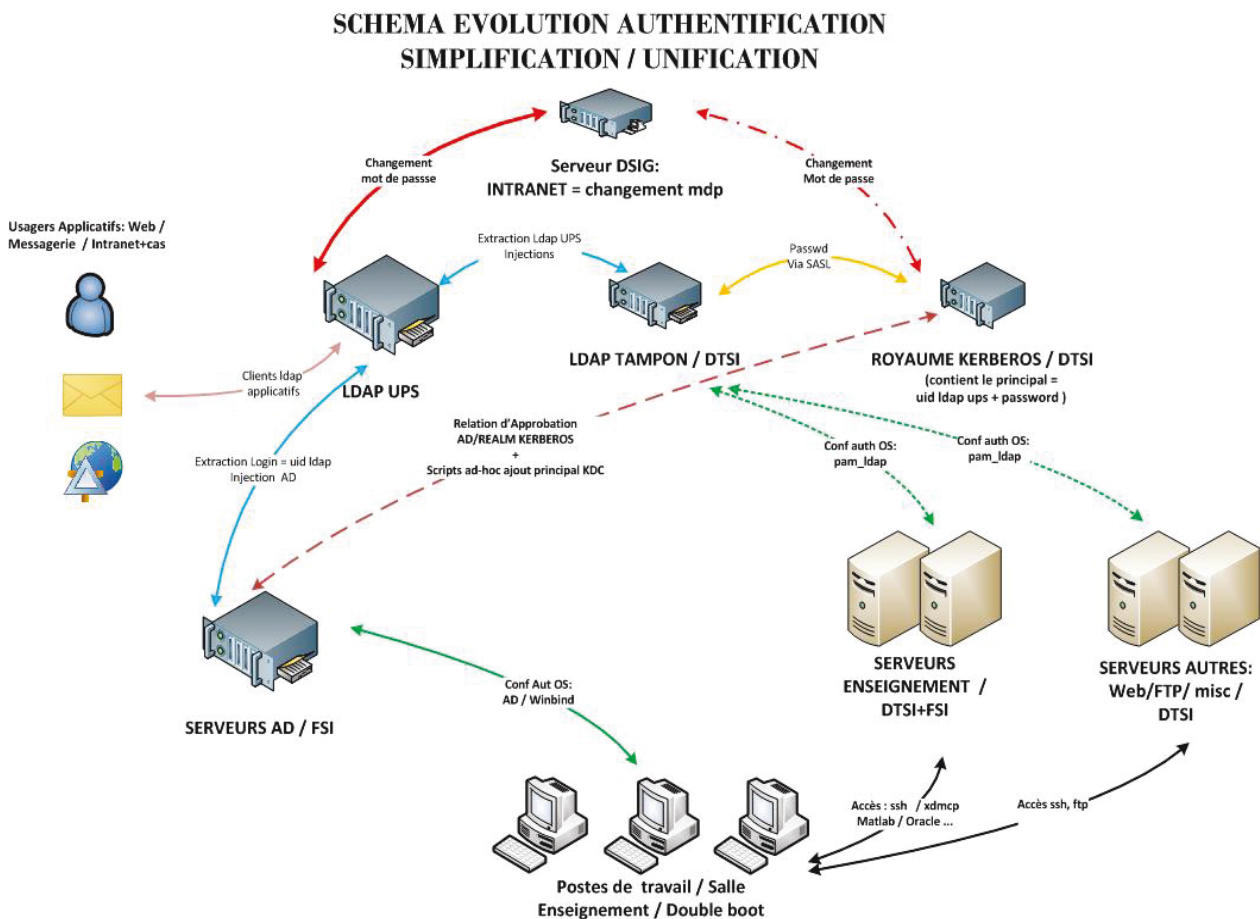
SCHEMA EVOLUTION AUTHENTIFICATION
SIMPLIFICATION / UNIFICATION

Changement mot de passe

Serveur DSIG:
INTRANET = changement mdp

Changement Mot de passe

Usagers Applicatifs: Web / Messagerie / Intranet+cas

Extraction Ldap UPS Injections

Passwd Via SASL

LDAP UPS

LDAP TAMPON / DTSI

ROYAUME KERBEROS / DTSI
(contient le principal = uid ldap ups + password )

Clients ldap applicatifs

Relation d'Approbation AD/REALM KERBEROS + Scripts ad-hoc ajout principal KDC

Conf auth OS: pam_ldap

Conf auth OS: pam_ldap

Extraction Login = uid ldap Injection AD

SERVEURS AD / FSI

Conf Aut OS: AD / Winbind

SERVEURS ENSEIGNEMENT / DTSI+FSI

SERVEURS AUTRES: Web/FTP/ misc / DTSI

Accès : ssh / xdmcp Matlab / Oracle ...

Accès ssh, ftp

Postes de travail / Salle Enseignement / Double boot